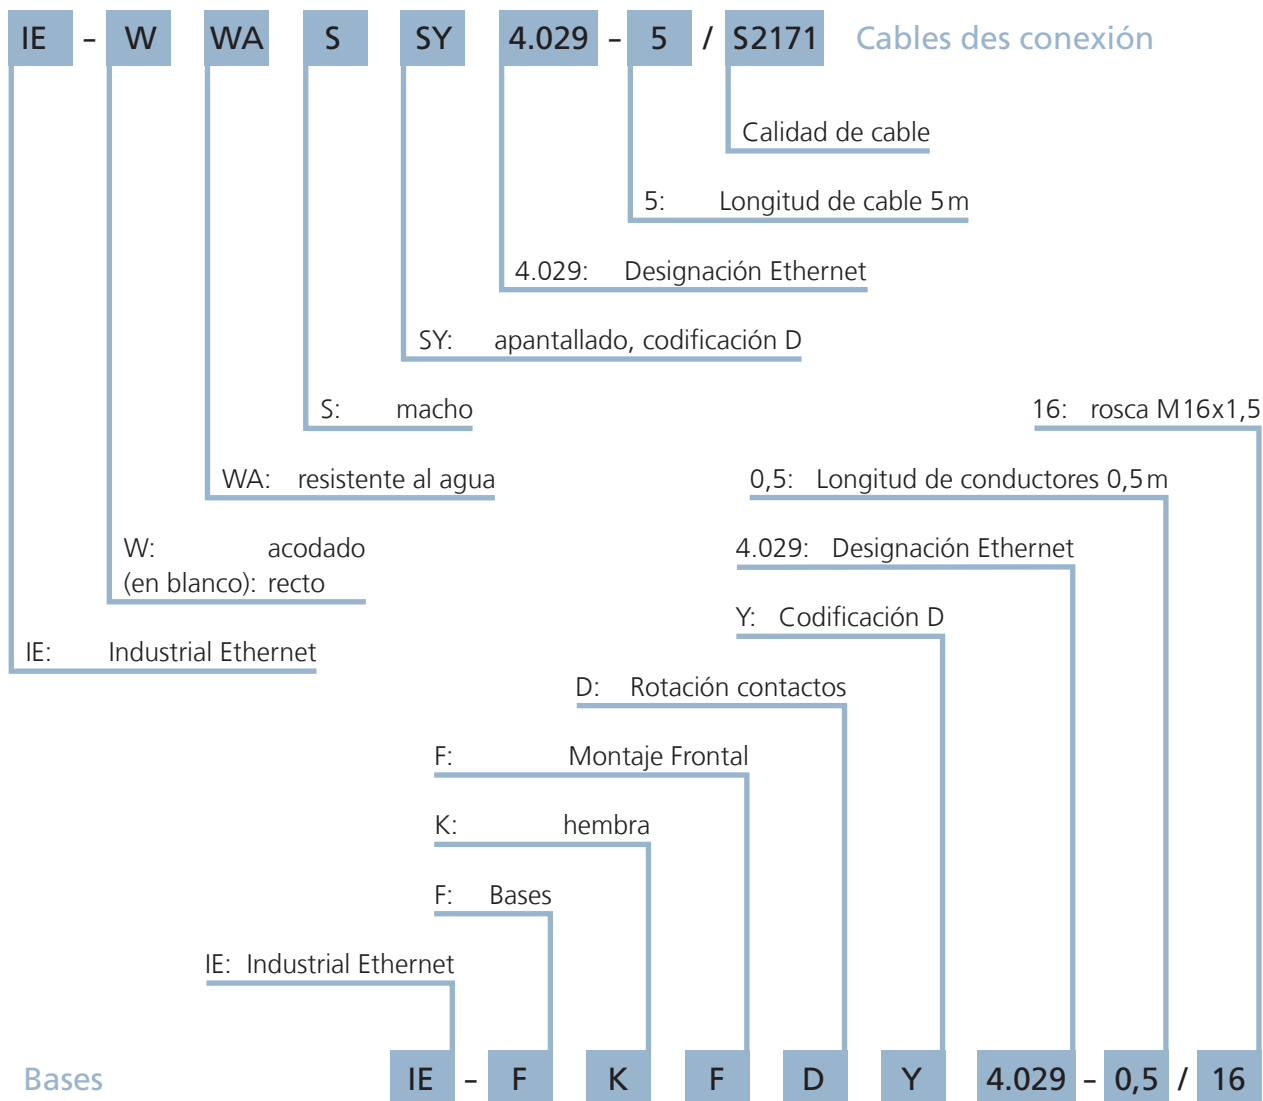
IE - W WA S SY 4.029 - 5 / S2171 Cables des conexión

Calidad de cable

5: Longitud de cable 5 m

4.029: Designación Ethernet

SY: apantallado, codificación D

S: macho

16: rosca M16x1,5

WA: resistente al agua

0,5: Longitud de conductores 0,5 m

W: acodado
(en blanco): recto

4.029: Designación Ethernet

IE: Industrial Ethernet

Y: Codificación D

D: Rotación contactos

F: Montaje Frontal

K: hembra

F: Bases

IE: Industrial Ethernet

Bases IE - F K F D Y 4.029 - 0,5 / 16